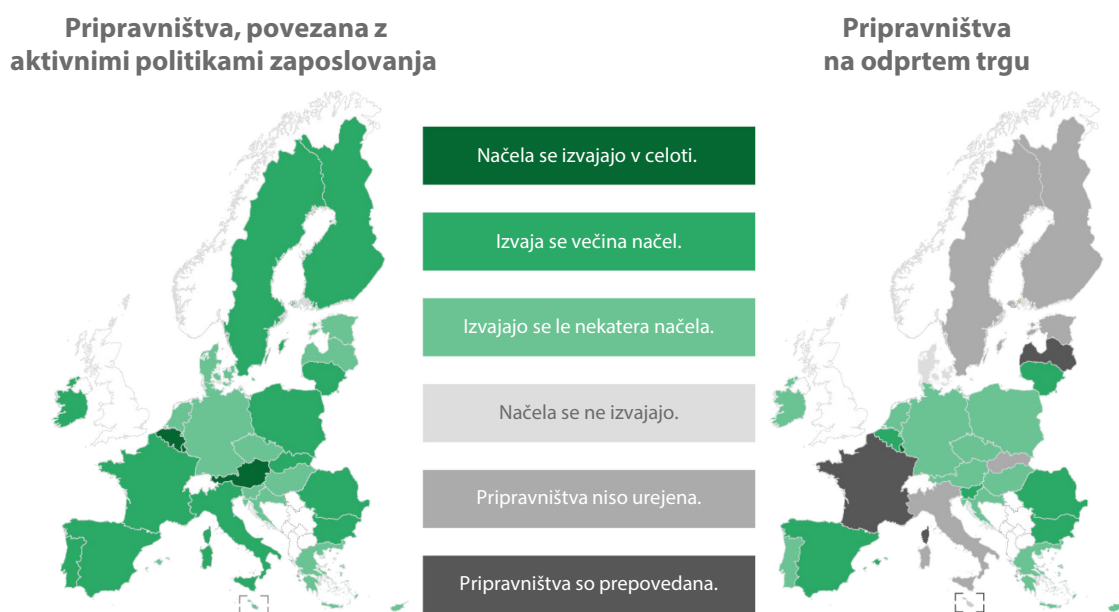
Pripravništva, povezana z aktivnimi politikami zaposlovanja

Pripravništva na odprtem trgu

Načela se izvajajo v celoti.

Izvaja se večina načel.

Izvajajo se le nekatera načela.

Načela se ne izvajajo.

Pripravništva niso urejena.

Pripravništva so prepovedana.